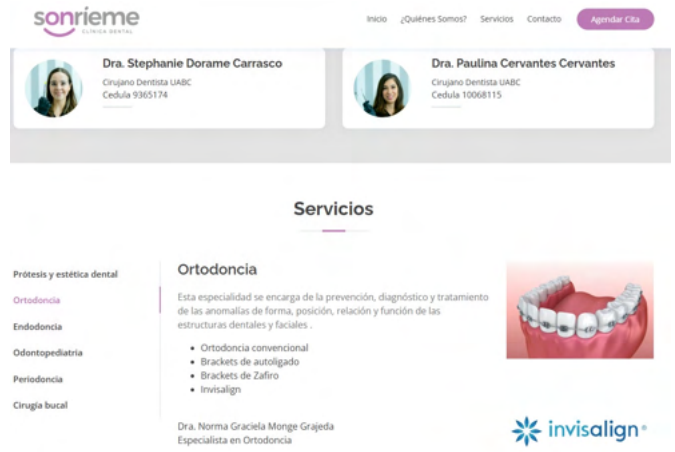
sonrieme
CLÍNICA DENTAL

Inicio ¿Quiénes Somos? Servicios Contacto Agendar Cita

Dra. Stephanie Dorame Carrasco
Cirujano Dentista UABC
Cedula 9365174

Dra. Paulina Cervantes Cervantes
Cirujano Dentista UABC
Cedula 10068115

Servicios

Prótesis y estética dental
Ortodoncia
Endodoncia
Odontopediatria
Periodoncia
Cirugía bucal

Ortodoncia

Esta especialidad se encarga de la prevención, diagnóstico y tratamiento de las anomalías de forma, posición, relación y función de las estructuras dentales y faciales .

- Ortodoncia convencional
- Brackets de autoligado
- Brackets de Zafiro
- Invisalign

Dra. Norma Graciela Monge Grajeda
Especialista en Ortodoncia

invisalign